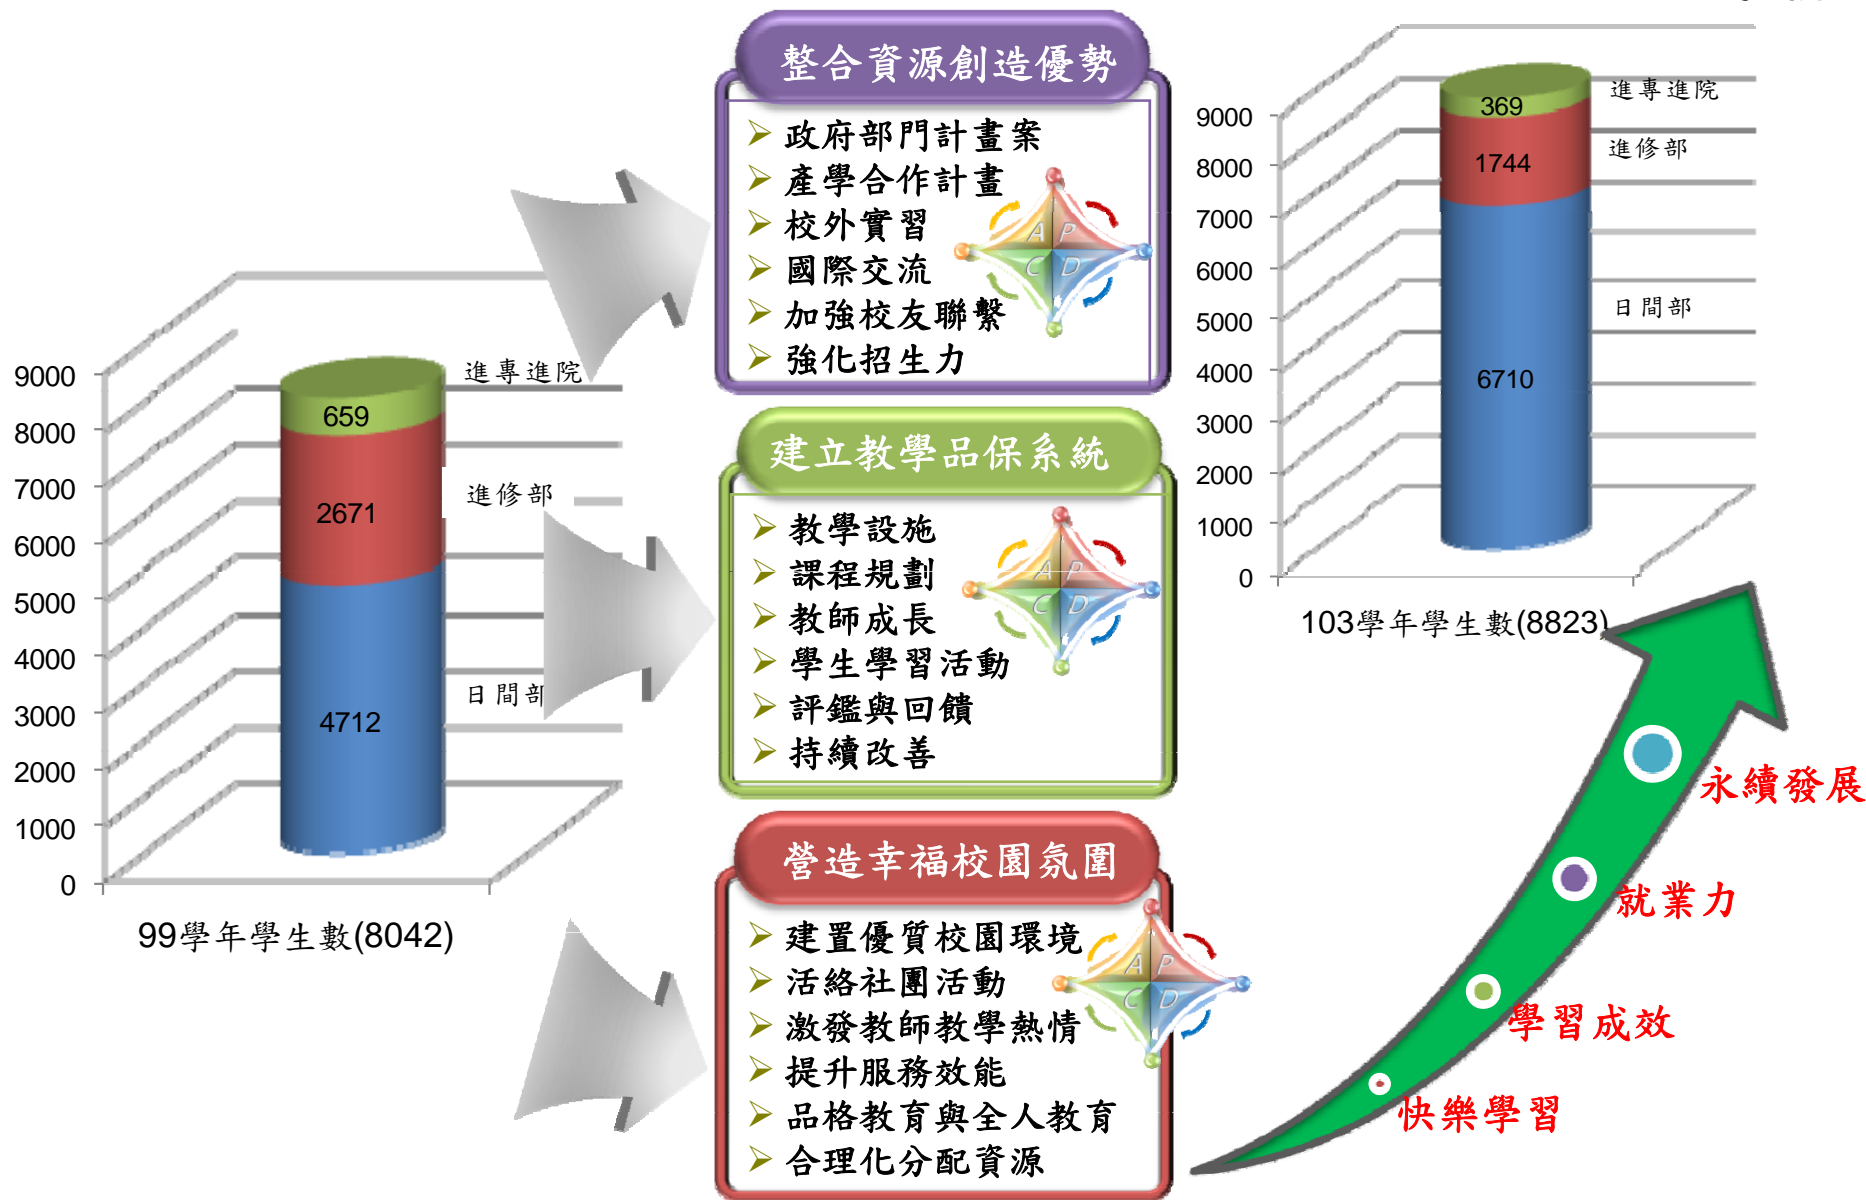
9000
8000
7000
6000
5000
4000
3000
2000
1000
0

659
2671
4712

進專進院
進修部
日間部

99學年學生數(8042)

整合資源創造優勢

➢ 政府部門計畫案
➢ 產學合作計畫
➢ 校外實習
➢ 國際交流
➢ 加強校友聯繫
➢ 強化招生力

A P C D

建立教學品保系統

➢ 教學設施
➢ 課程規劃
➢ 教師成長
➢ 學生學習活動
➢ 評鑑與回饋
➢ 持續改善

A P C D

營造幸福校園氛圍

➢ 建置優質校園環境
➢ 活絡社團活動
➢ 激發教師教學熱情
➢ 提升服務效能
➢ 品格教育與全人教育
➢ 合理化分配資源

A P C D

9000
8000
7000
6000
5000
4000
3000
2000
1000
0

369
1744
6710

進專進院
進修部
日間部

103學年學生數(8823)

永續發展
就業力
學習成效
快樂學習